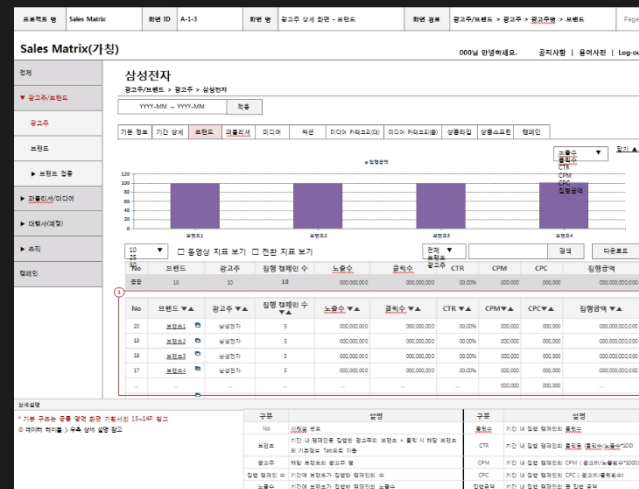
프로젝트 명 | Sales Matrix | 화면 ID | A-1-3 | 화면 명 | 광고주 상세 화면 - 브랜드 | 화면 경로 | 광고주/브랜드 > 광고주 > 광고주명 > 브랜드 | Page

Sales Matrix(가칭)

000님 안녕하세요. 공지사항 | 용어사전 | Log-out

전체
▼ 광고주/브랜드
광고주
브랜드
▶ 브랜드 업종
▶ 퍼블리셔/미디어
▶ 대행사(렙)
▶ 소재
캠페인

삼성전자
광고주/브랜드 > 광고주 > 삼성전자

YYYY-MM ~ YYYY-MM 적용

기본 정보 | 기간 상세 | 브랜드 | 퍼블리셔 | 미디어 | 섹션 | 미디어 카테고리(대) | 미디어 카테고리(중) | 상품타입 | 상품스크린 | 캠페인

노출수 ▼ 노출수 클릭수 CTR CPM CPC 집행금액
접기 ▲

집행금액

100
80
60
40
20
0
브랜드1 브랜드2 브랜드3 브랜드4

10 ▼ 25
□ 동영상 지표 보기 □ 전환 지표 보기
전체 브랜드 광고주 ▼ 검색 다운로드

| No | 브랜드 | 광고주 | 집행 캠페인 수 | 노출수 | 클릭수 | CTR | CPM | CPC | 집행금액 |
|---|---|---|---|---|---|---|---|---|---|
| 종합 | 10 | 10 | 10 | 000,000,000 | 000,000,000 | 00.00% | 000,000 | 000,000 | 000,000,000 |

①

| No | 브랜드 ▼▲ | 광고주 ▼▲ | 집행 캠페인 수 ▼▲ | 노출수 ▼▲ | 클릭수 ▼▲ | CTR ▼▲ | CPM ▼▲ | CPC ▼▲ | 집행금액 ▼▲ |
|---|---|---|---|---|---|---|---|---|---|
| 20 | 브랜드1 | 삼성전자 | 5 | 000,000,000 | 000,000,000 | 00.00% | 000,000 | 000,000 | 000,000,000 |
| 19 | 브랜드2 | 삼성전자 | 5 | 000,000,000 | 000,000,000 | 00.00% | 000,000 | 000,000 | 000,000,000 |
| 18 | 브랜드3 | 삼성전자 | 5 | 000,000,000 | 000,000,000 | 00.00% | 000,000 | 000,000 | 000,000,000 |
| 17 | 브랜드4 | 삼성전자 | 5 | 000,000,000 | 000,000,000 | 00.00% | 000,000 | 000,000 | 000,000,000 |
| ... | ... | ... | ... | ... | ... | ... | ... | ... | ... |

상세설명
* 기본 구조는 종류 결격 화면 기획서의 13~14P 참고
② 데이터 테이블 > 우측 상세 설명 참고

| 구분 | 설명 |
|---|---|
| No | 시퀀스 번호 |
| 브랜드 | 기간 내 캠페인을 집행한 광고주의 브랜드 > 클릭 시 해당 브랜드의 기본정보 Tab으로 이동 |
| 광고주 | 해당 브랜드의 광고주 명 |
| 집행 캠페인 수 | 기간에 브랜드가 집행한 캠페인의 수 |
| 노출수 | 기간에 브랜드가 집행한 캠페인의 노출수 |

| 구분 | 설명 |
|---|---|
| 클릭수 | 기간 내 집행 캠페인의 클릭수 |
| CTR | 기간 내 집행 캠페인의 클릭율 (클릭수/노출수*100) |
| CPM | 기간 내 집행 캠페인의 CPM ( 광고비/노출수*1000) |
| CPC | 기간 내 집행 캠페인의 CPC ( 광고비/클릭수) |
| 집행금액 | 기간 내 집행 캠페인의 총 집행 금액 |